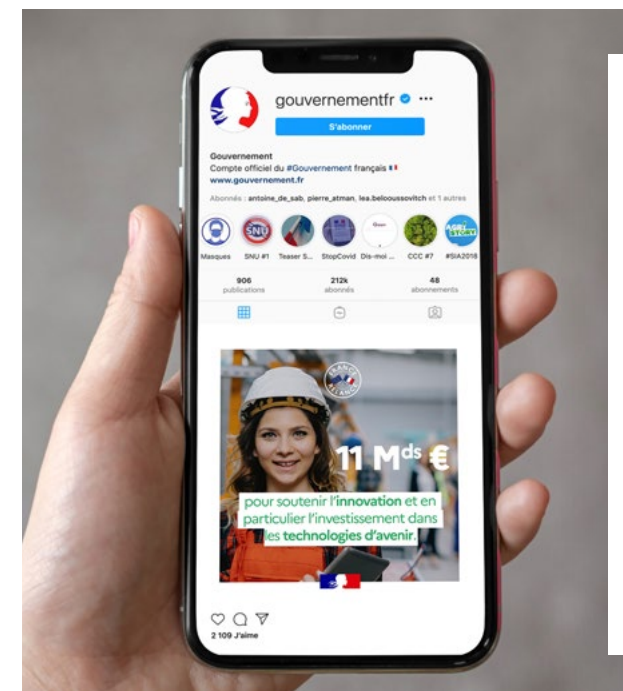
gouvernementfr ···

S'abonner

Gouvernement
Compte officiel du #Gouvernement français
www.gouvernement.fr

Abonné : antoine_de_sab, pierre_atman, lea.beloussovitch et 1 autres

Masques SNU #1 Teaser S... StopCovid Dis-moi ... CCC #7 #SIA2018

906 publications
212k abonnés
48 abonnements

FRANCE RELANCE

11 M$^{ds}$ €

pour soutenir l'innovation et en particulier l'investissement dans les technologies d'avenir.

2 109 J'aime